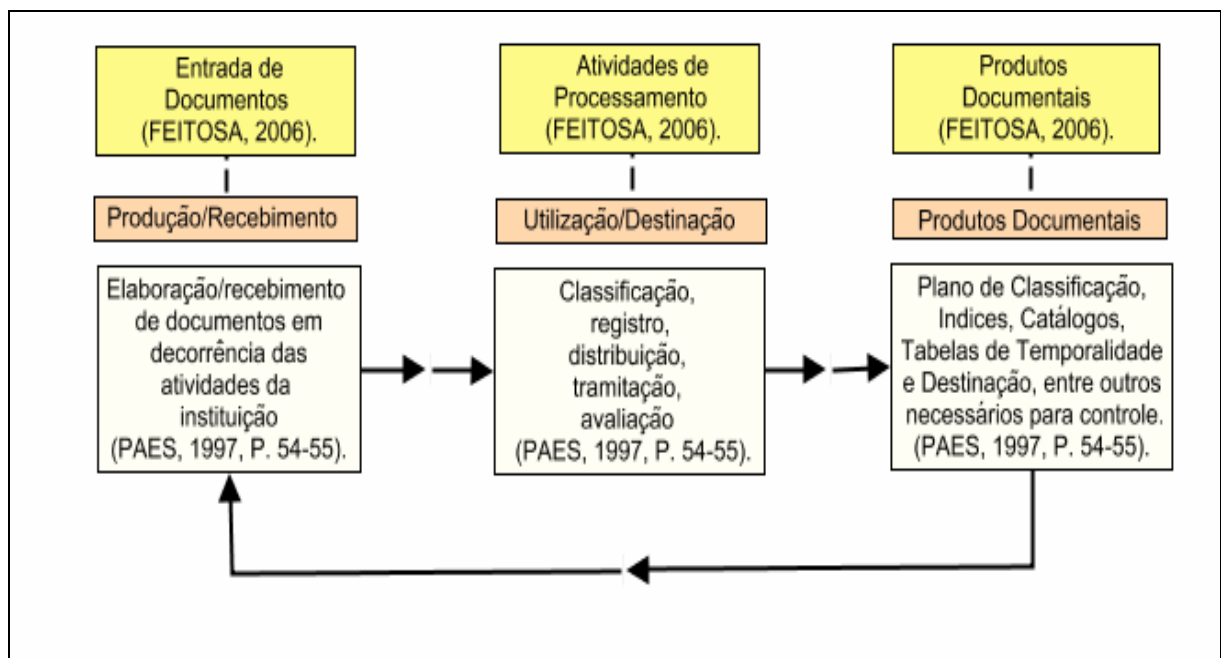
Entrada de Documentos (FEITOSA, 2006).

Produção/Recebimento

Elaboração/recebimento de documentos em decorrência das atividades da instituição (PAES, 1997, P. 54-55).

Atividades de Processamento (FEITOSA, 2006).

Utilização/Destinação

Classificação, registro, distribuição, tramitação, avaliação (PAES, 1997, P. 54-55).

Produtos Documentais (FEITOSA, 2006).

Produtos Documentais

Plano de Classificação, Indices, Catálogos, Tabelas de Temporalidade e Destinação, entre outros necessários para controle. (PAES, 1997, P. 54-55).